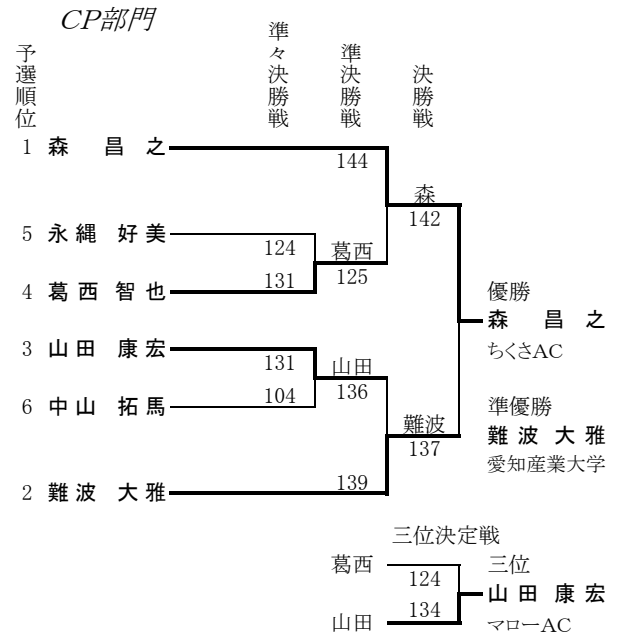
CP部門

予選順位

準々決勝戦

準決勝戦

決勝戦

1 森 昌之

144

森

142

5 永縄 好美

124

葛西

4 葛西 智也

131

125

優勝

森 昌之

ちくさAC

3 山田 康宏

131

山田

6 中山 拓馬

104

136

準優勝

難波

難波 大雅

137

愛知産業大学

2 難波 大雅

139

三位決定戦

葛西

124

三位

山田 康宏

山田

134

マローAC